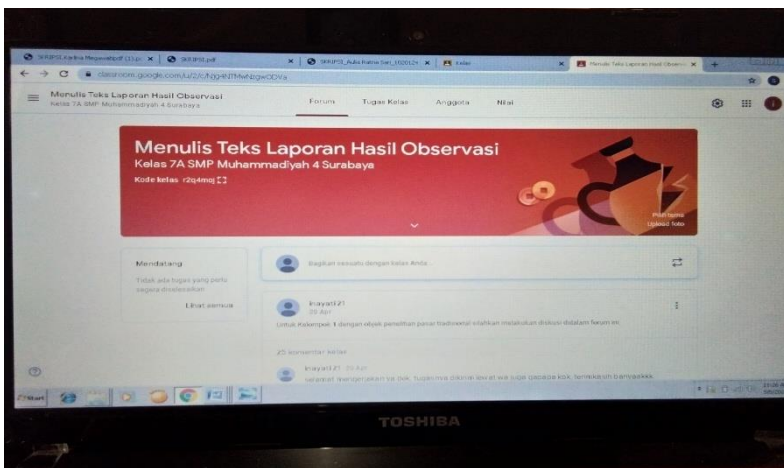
classroom.google.com/u/2/c/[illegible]

Menulis Teks Laporan Hasil Observasi
Kelas 7A SMP Muhammadiyah 4 Surabaya

Forum Tugas Kelas Anggota Nilai

Menulis Teks Laporan Hasil Observasi
Kelas 7A SMP Muhammadiyah 4 Surabaya
Kode kelas r2q4moj

Pilih tema
Upload foto

Mendatang
Tidak ada tugas yang perlu segera diselesaikan
Lihat semua

Bagikan sesuatu dengan kelas Anda...

Inayati21
20 Apr

Untuk Kelompok 1 dengan objek penelitian pasar tradisional silahkan melakukan diskusi didalam forum ini

25 komentar kelas

Inayati21 20 Apr
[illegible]

TOSHIBA